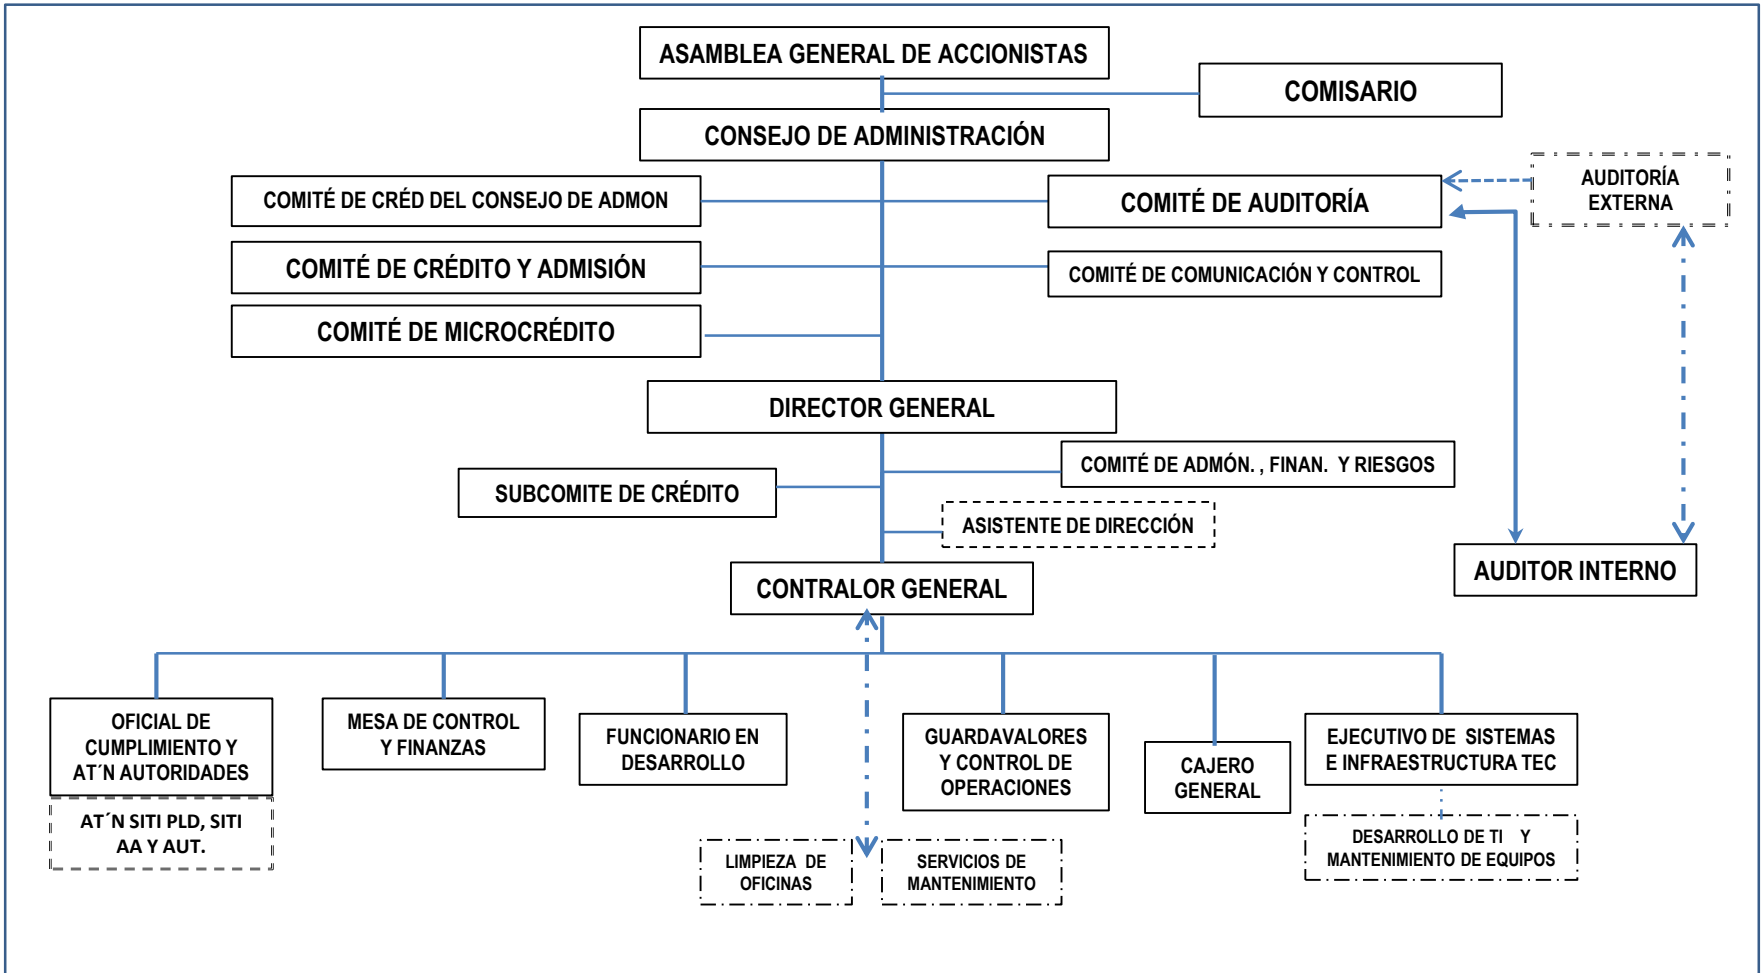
ASAMBLEA GENERAL DE ACCIONISTAS

COMISARIO

CONSEJO DE ADMINISTRACIÓN

COMITÉ DE CRÉD DEL CONSEJO DE ADMON

COMITÉ DE AUDITORÍA

AUDITORÍA EXTERNA

COMITÉ DE CRÉDITO Y ADMISIÓN

COMITÉ DE COMUNICACIÓN Y CONTROL

COMITÉ DE MICROCRÉDITO

DIRECTOR GENERAL

COMITÉ DE ADMÓN. , FINAN. Y RIESGOS

SUBCOMITE DE CRÉDITO

ASISTENTE DE DIRECCIÓN

AUDITOR INTERNO

CONTRALOR GENERAL

OFICIAL DE CUMPLIMIENTO Y AT´N AUTORIDADES

AT´N SITI PLD, SITI AA Y AUT.

MESA DE CONTROL Y FINANZAS

FUNCIONARIO EN DESARROLLO

LIMPIEZA DE OFICINAS

SERVICIOS DE MANTENIMIENTO

GUARDAVALORES Y CONTROL DE OPERACIONES

CAJERO GENERAL

EJECUTIVO DE SISTEMAS E INFRAESTRUCTURA TEC

DESARROLLO DE TI Y MANTENIMIENTO DE EQUIPOS